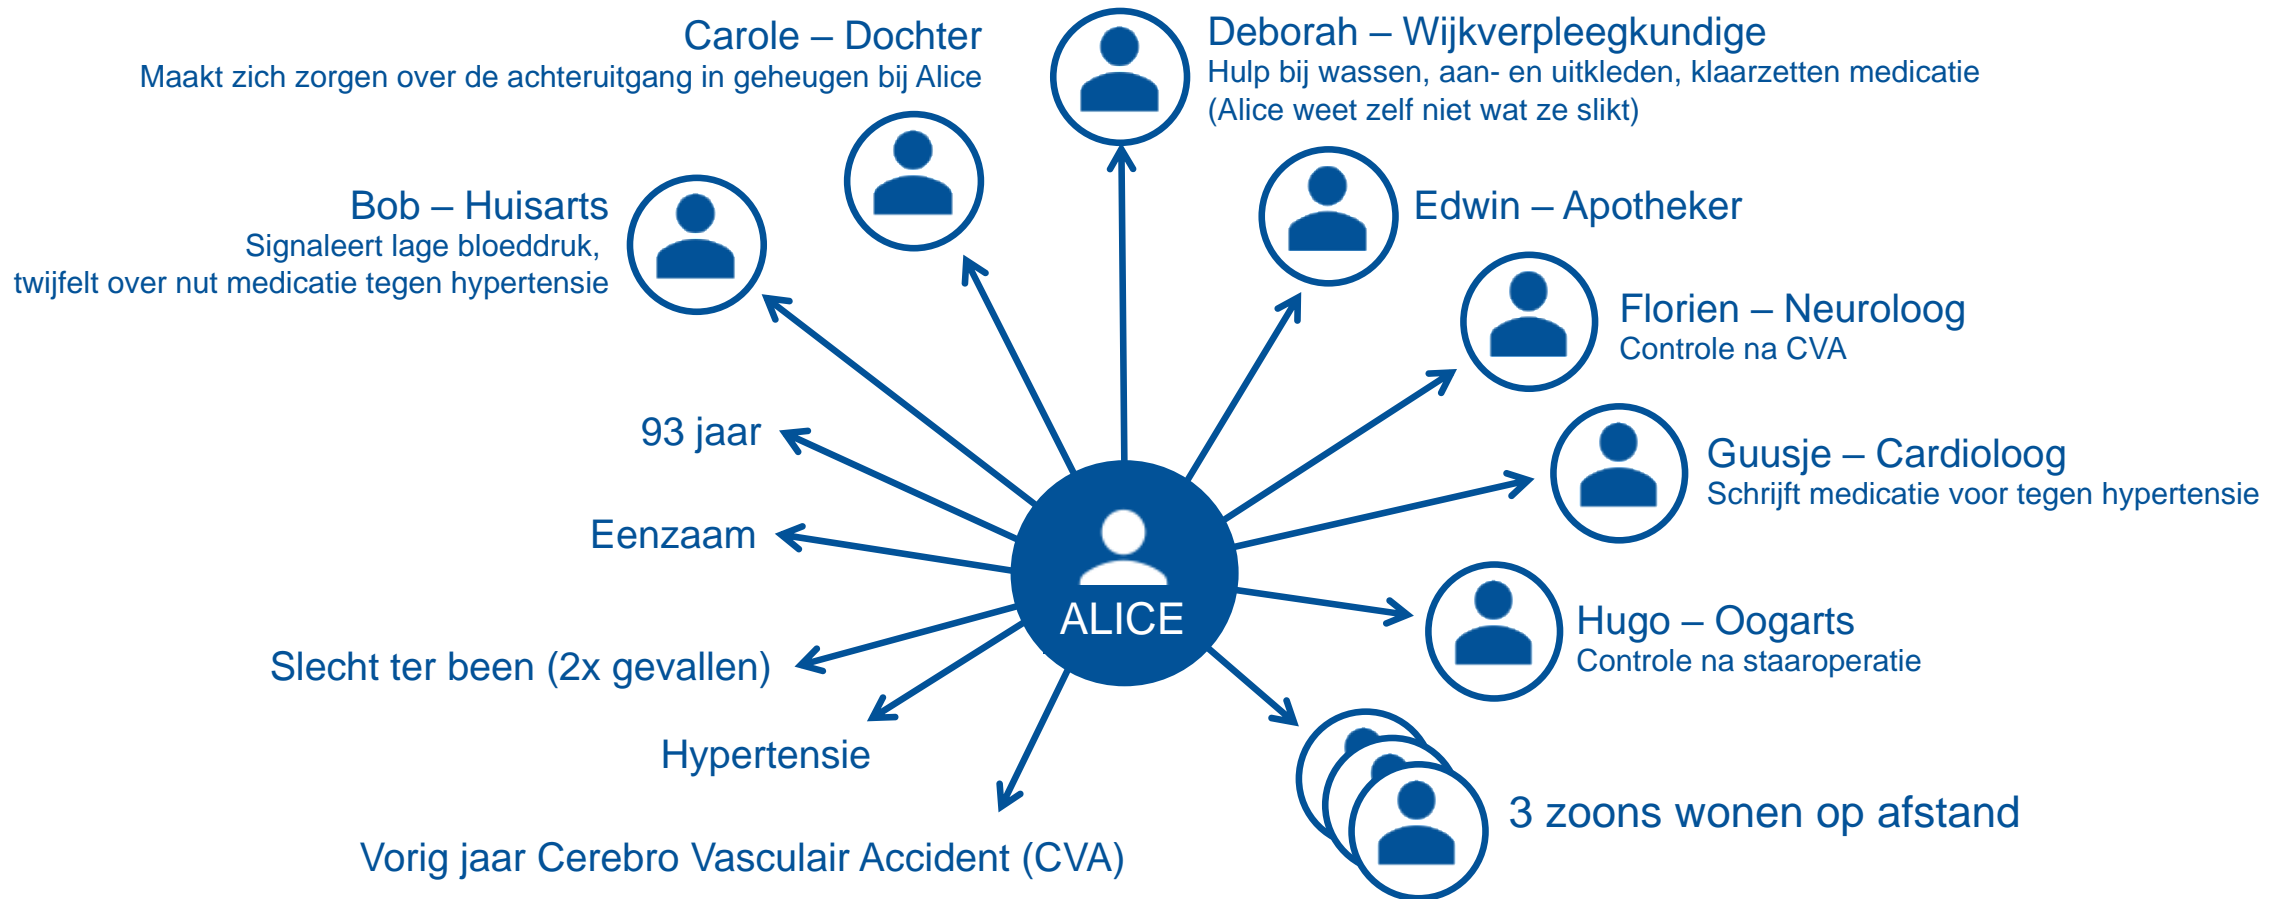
Carole – Dochter
Maakt zich zorgen over de achteruitgang in geheugen bij Alice

Deborah – Wijkverpleegkundige
Hulp bij wassen, aan- en uitkleden, klaarzetten medicatie (Alice weet zelf niet wat ze slikt)

Bob – Huisarts
Signaleert lage bloeddruk, twijfelt over nut medicatie tegen hypertensie

Edwin – Apotheker

Florien – Neuroloog
Controle na CVA

93 jaar

Guusje – Cardioloog
Schrijft medicatie voor tegen hypertensie

Eenzaam

ALICE

Hugo – Oogarts
Controle na staaroperatie

Slecht ter been (2x gevallen)

Hypertensie

3 zoons wonen op afstand

Vorig jaar Cerebro Vasculair Accident (CVA)